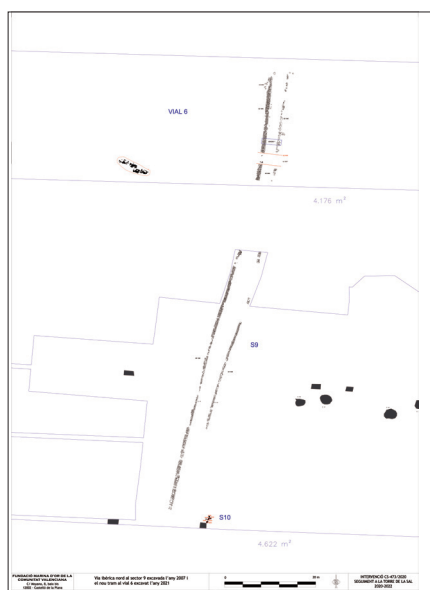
VIAL 6

4.176 m²

S9

S10

4.622 m²

FUNDACIÓ MARINA D'OR DE LA COMUNITAT VALENCIANA
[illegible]
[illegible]

Via ibèrica nord al sector 9 excavada l'any 2007 i el nou tram al vial 6 excavat l'any 2021

0 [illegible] m

INTERVENCIÓ CS-473/2020
SEGUIMENT A LA TORRE DE LA SAL
2020-2022